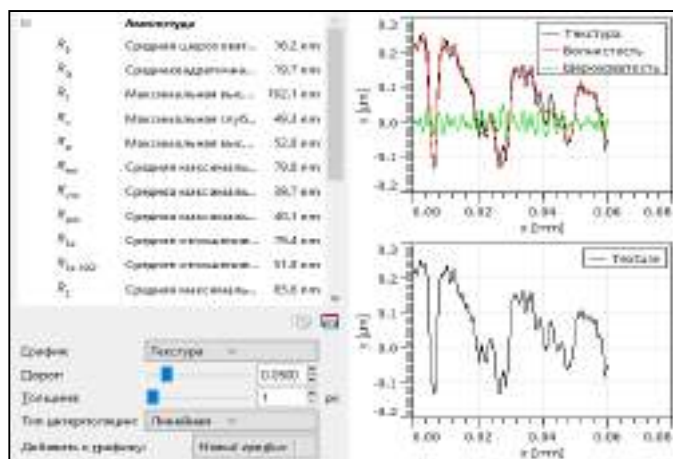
Амплитуда

| | | |
|---|---|---|
| $R_a$ | Средняя шероховат... | 56.2 nm |
| $R_q$ | Среднеквадратична... | 70.7 nm |
| $R_t$ | Максимальная выс... | 192.1 nm |
| $R_v$ | Максимальная глуб... | 49.2 nm |
| $R_p$ | Максимальная выс... | 52.8 nm |
| $R_{tm}$ | Средняя максималь... | 79.8 nm |
| $R_{vm}$ | Средняя максималь... | 39.7 nm |
| $R_{pm}$ | Средняя максималь... | 40.1 nm |
| $R_{3z}$ | Среднее отношение... | 75.4 nm |
| $R_{3z\ ISO}$ | Среднее отношение... | 51.8 nm |
| $R_z$ | Средняя максималь... | 85.6 nm |

График: Текстура
Порог: 0.0600
Толщина: 1 px
Тип интерполяции: Линейная
Добавить к графику: Новый график

Текстура
Волнистость
Шероховатость

0.2
0.1
0.0
-0.1
-0.2
z [µm]
0.00 0.02 0.04 0.06 0.08
x [mm]

Texture

0.2
0.1
0.0
-0.1
-0.2
z [µm]
0.00 0.02 0.04 0.06 0.08
x [mm]